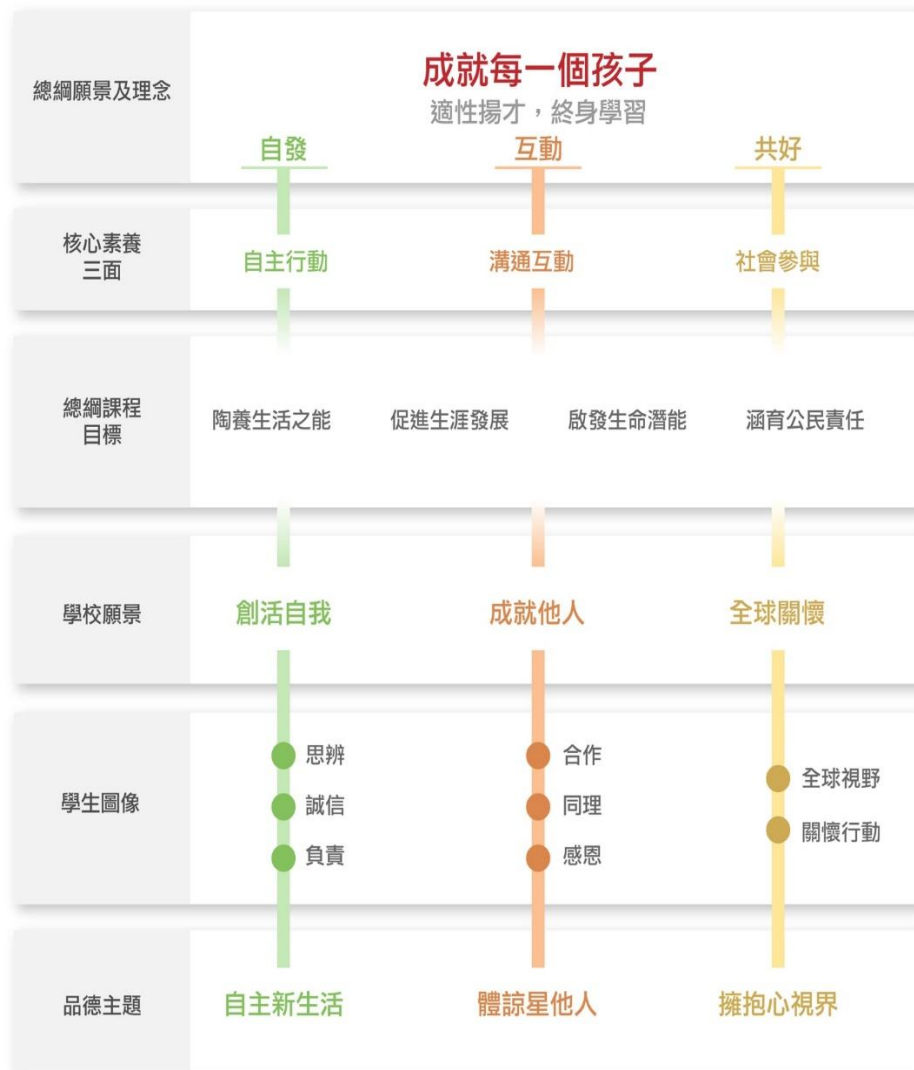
總綱願景及理念

成就每一個孩子
適性揚才，終身學習

自發 互動 共好

核心素養三面

自主行動 溝通互動 社會參與

總綱課程目標

陶養生活之能 促進生涯發展 啟發生命潛能 涵育公民責任

學校願景

創活自我 成就他人 全球關懷

學生圖像

思辨
誠信
負責

合作
同理
感恩

全球視野
關懷行動

品德主題

自主新生活 體諒星他人 擁抱心視界